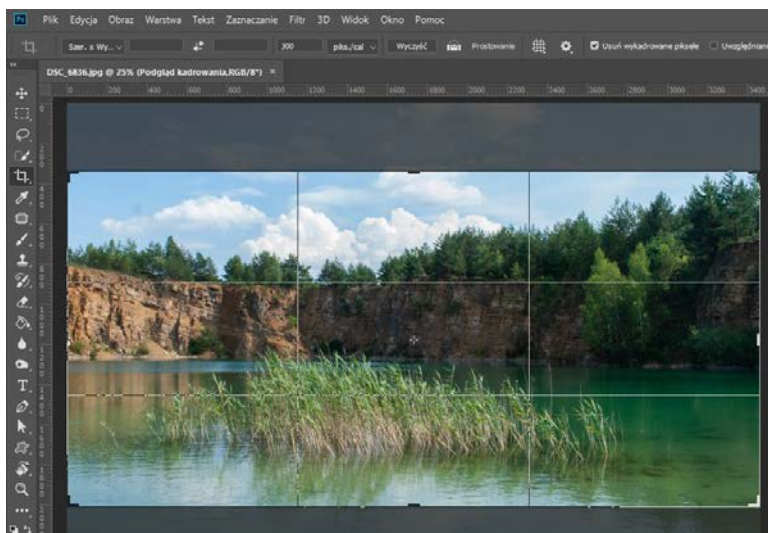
Ps Plik Edycja Obraz Warstwa Tekst Zaznaczanie Filtr 3D Widok Okno Pomoc

Szer. x Wy... 300 piks./cal Wyczyść Prostowanie Usuń wykadrowane piksele Uwzględniani

DSC_6836.jpg @ 25% (Podgląd kadrowania, RGB/8*) ×

0 200 400 600 800 1000 1200 1400 1600 1800 2000 2200 2400 2600 2800 3000 3200 3400